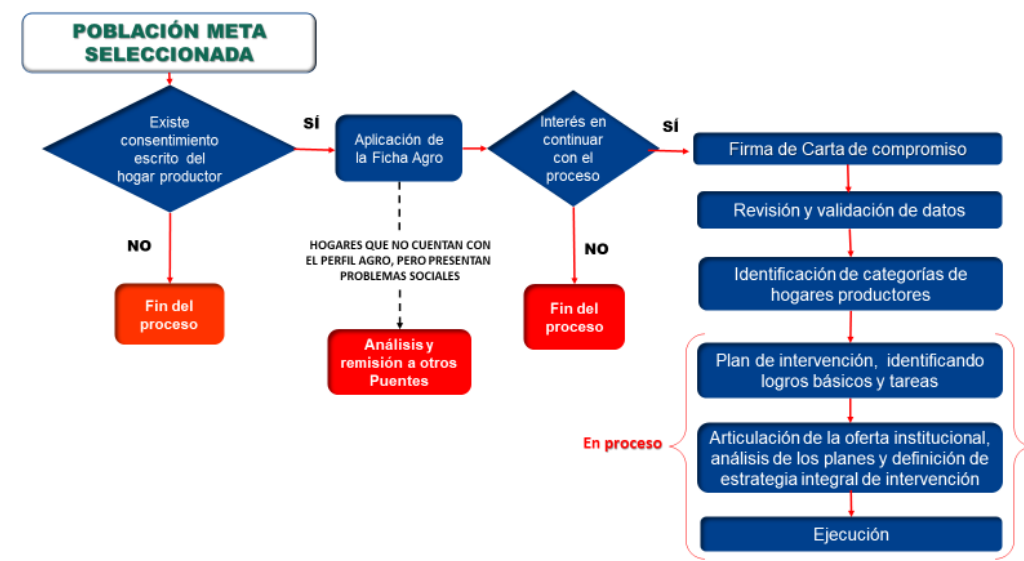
POBLACIÓN META SELECCIONADA

Existe consentimiento escrito del hogar productor

SÍ

NO

Fin del proceso

Aplicación de la Ficha Agro

HOGARES QUE NO CUENTAN CON EL PERFIL AGRO, PERO PRESENTAN PROBLEMAS SOCIALES

Análisis y remisión a otros Puentes

Interés en continuar con el proceso

SÍ

NO

Fin del proceso

Firma de Carta de compromiso

Revisión y validación de datos

Identificación de categorías de hogares productores

En proceso

Plan de intervención, identificando logros básicos y tareas

Articulación de la oferta institucional, análisis de los planes y definición de estrategia integral de intervención

Ejecución